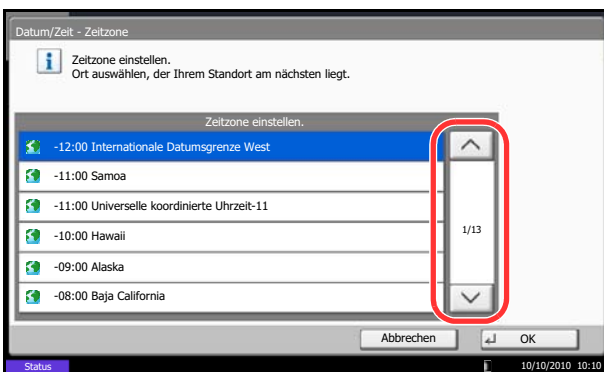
Datum/Zeit - Zeitzone

Zeitzone einstellen.
Ort auswählen, der Ihrem Standort am nächsten liegt.

Zeitzone einstellen.

-12:00 Internationale Datumsgrenze West
-11:00 Samoa
-11:00 Universelle koordinierte Uhrzeit-11
-10:00 Hawaii
-09:00 Alaska
-08:00 Baja California

1/13

Abbrechen
OK

Status
10/10/2010 10:10